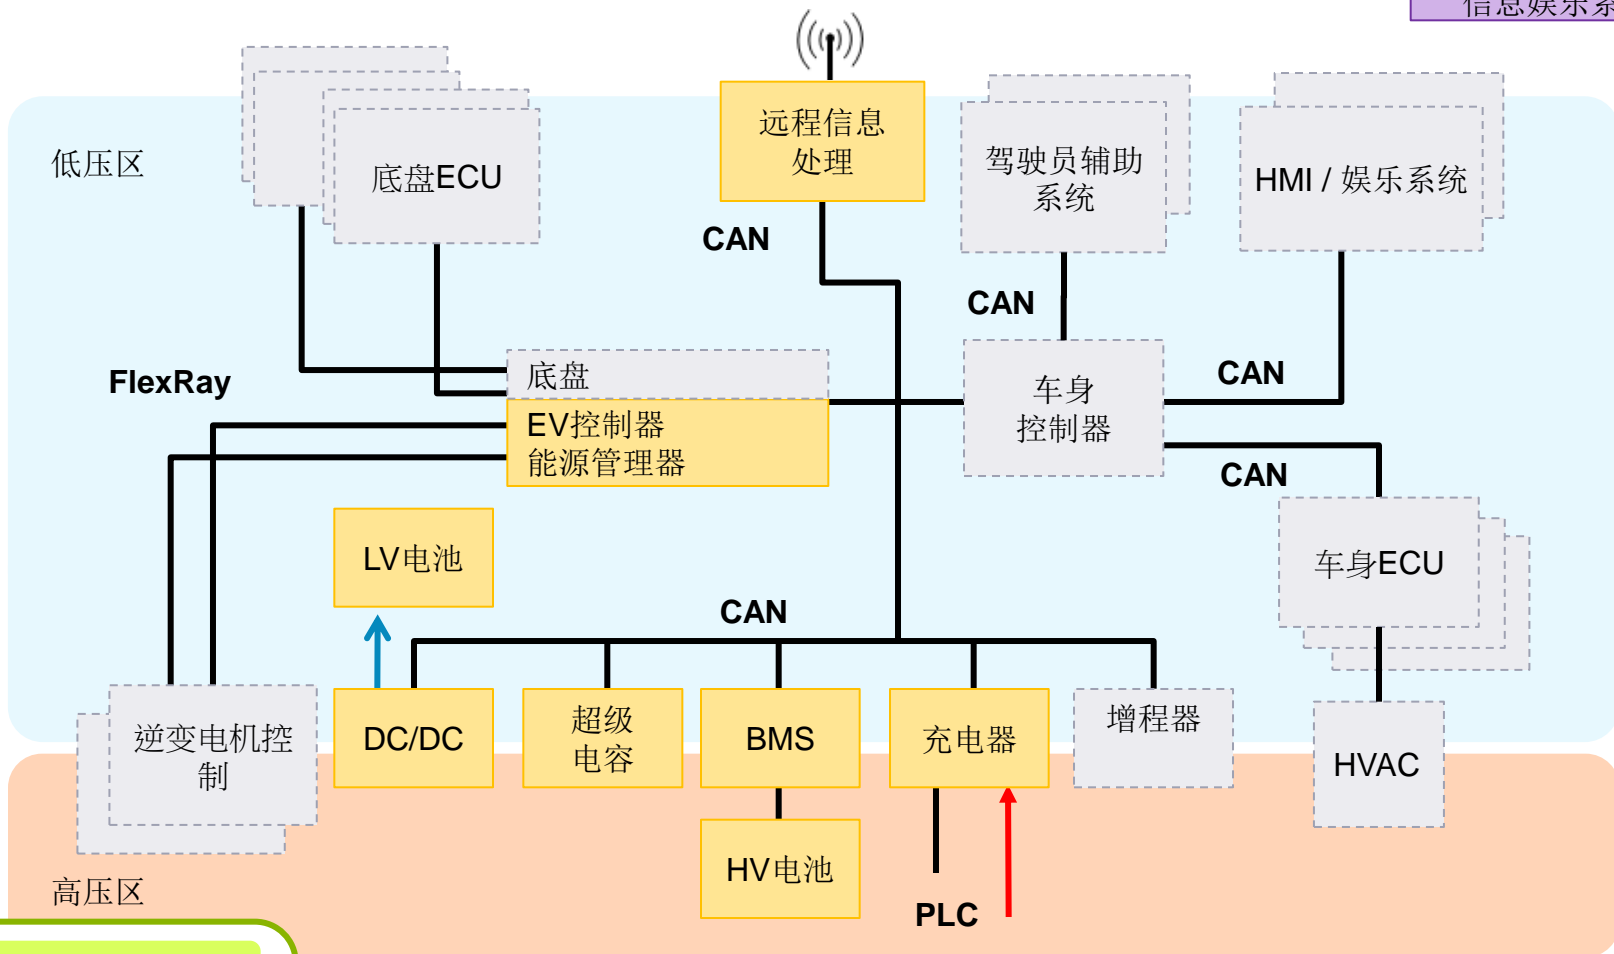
信息娱乐系

低压区

底盘ECU

远程信息处理

CAN

驾驶员辅助系统

HMI / 娱乐系统

CAN

FlexRay

底盘

EV控制器
能源管理器

车身控制器

CAN

CAN

车身ECU

LV电池

CAN

逆变电机控制

DC/DC

超级电容

BMS

充电器

增程器

HVAC

HV电池

高压区

PLC